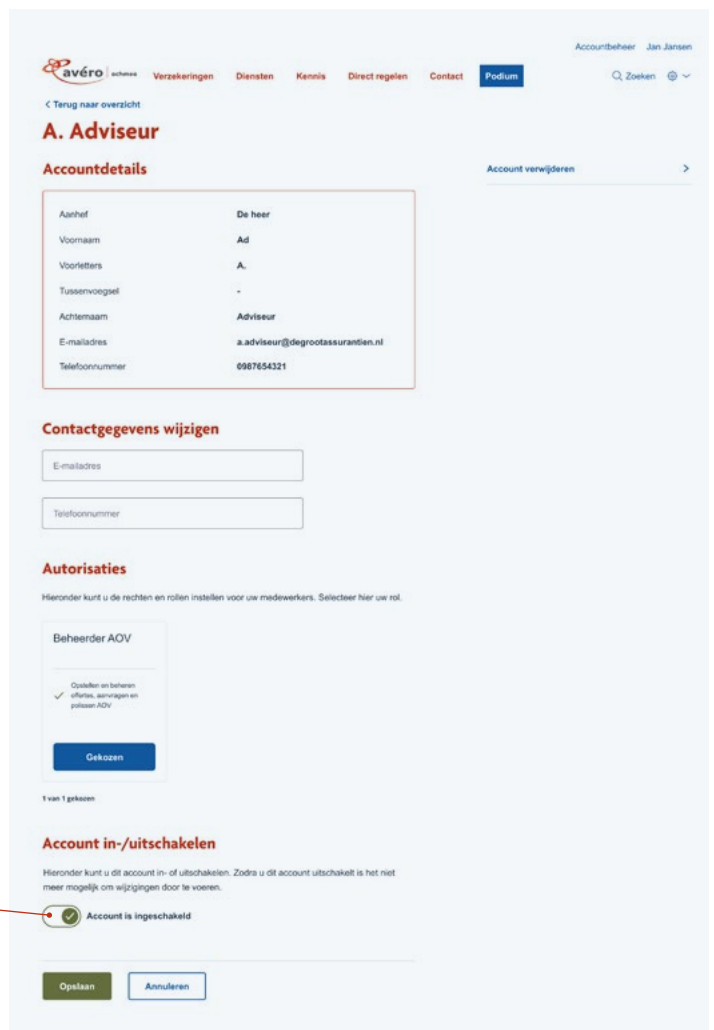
Accountbeheer Jan Jansen

avéro achmea Verzekeringen Diensten Kennis Direct regelen Contact Podium Zoeken

< Terug naar overzicht

A. Adviseur

Accountdetails

Account verwijderen >

| | |
|---|---|
| Aanhef | De heer |
| Voornaam | Ad |
| Voorletters | A. |
| Tussenvoegsel | - |
| Achternaam | Adviseur |
| E-mailadres | a.adviseur@degrootassurantien.nl |
| Telefoonnummer | 0987654321 |

Contactgegevens wijzigen

E-mailadres

Telefoonnummer

Autorisaties

Hieronder kunt u de rechten en rollen instellen voor uw medewerkers. Selecteer hier uw rol.

Beheerder AOV

Opstellen en beheren offertes, aanvragen en polissen AOV

Gekozen

1 van 1 gekozen

Account in-/uitschakelen

Hieronder kunt u dit account in- of uitschakelen. Zodra u dit account uitschakelt is het niet meer mogelijk om wijzigingen door te voeren.

Account is ingeschakeld

Opslaan Annuleren